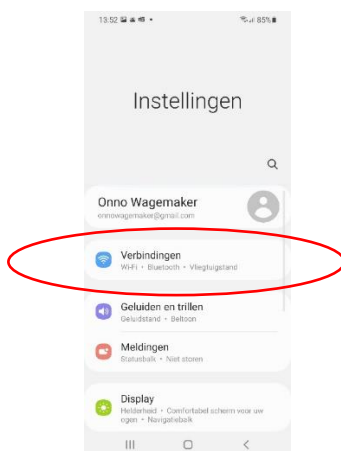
13:52 85%

Instellingen

Onno Wagemaker
onnowagemaker@gmail.com

Verbindingen
Wi-Fi • Bluetooth • Vliegtuigstand

Geluiden en trillen
Geluidstand • Beltoon

Meldingen
Statusbalk • Niet storen

Display
Helderheid • Comfortabel scherm voor uw ogen • Navigatiebalk